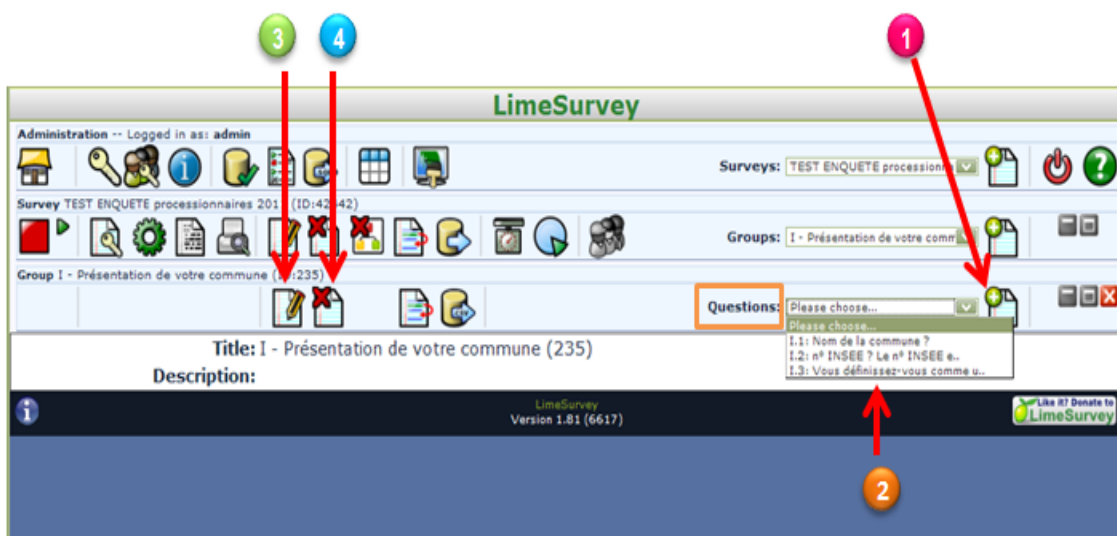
3 4 1

LimeSurvey

Administration -- Logged in as: admin

Surveys: TEST ENQUETE processionn

Survey TEST ENQUETE processionnaires 201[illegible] (ID:42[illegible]42)

Groups: I - Présentation de votre comm

Group I - Présentation de votre commune ([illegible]:235)

Questions: Please choose...

Please choose...
I.1: Nom de la commune ?
I.2: n° INSEE ? Le n° INSEE e..
I.3: Vous définissez-vous comme u..

Title: I - Présentation de votre commune (235)
Description:

LimeSurvey
Version 1.81 (6617)

Like it? Donate to LimeSurvey

2